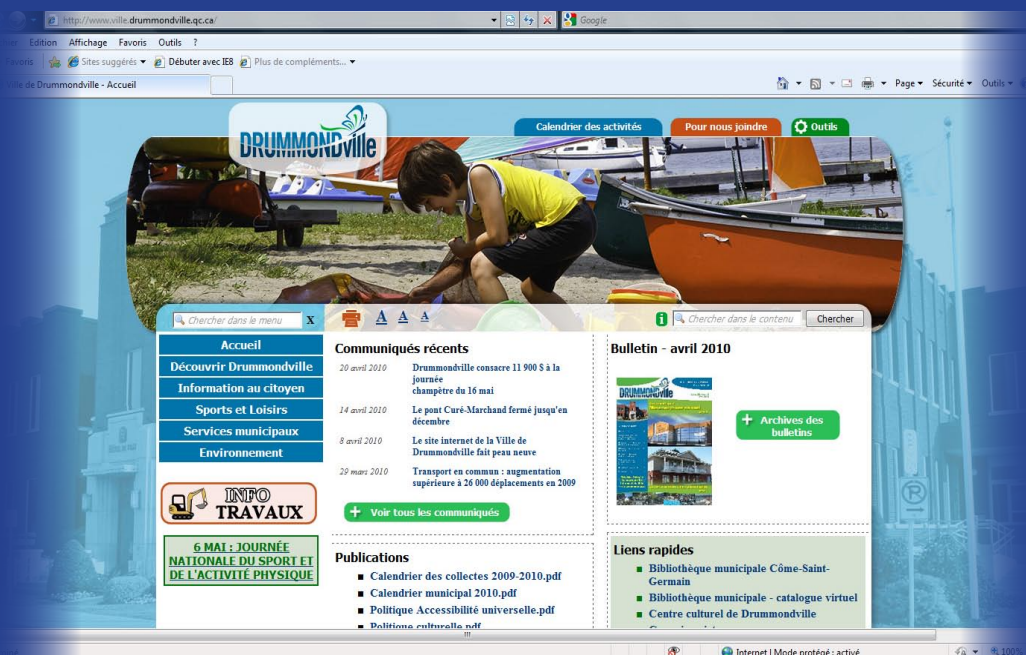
http://www.ville.drummondville.qc.ca/

Google

Edition Affichage Favoris Outils ?

Favoris Sites suggérés Débuter avec IE8 Plus de compléments...

Ville de Drummondville - Accueil

Page Sécurité Outils

DRUMMONDVILLE

Calendrier des activités Pour nous joindre Outils

Chercher dans le menu X

A A A

Chercher dans le contenu Chercher

Accueil
Découvrir Drummondville
Information au citoyen
Sports et Loisirs
Services municipaux
Environnement

INFO TRAVAUX

6 MAI : JOURNÉE NATIONALE DU SPORT ET DE L'ACTIVITÉ PHYSIQUE

Communiqués récents

20 avril 2010 Drummondville consacre 11 900 $ à la journée champêtre du 16 mai

14 avril 2010 Le pont Curé-Marchand fermé jusqu'en décembre

8 avril 2010 Le site internet de la Ville de Drummondville fait peau neuve

29 mars 2010 Transport en commun : augmentation supérieure à 26 000 déplacements en 2009

Voir tous les communiqués

Publications

Calendrier des collectes 2009-2010.pdf
Calendrier municipal 2010.pdf
Politique Accessibilité universelle.pdf
Politique culturelle.pdf

Bulletin - avril 2010

Archives des bulletins

Liens rapides

Bibliothèque municipale Côme-Saint-Germain
Bibliothèque municipale - catalogue virtuel
Centre culturel de Drummondville

Internet | Mode protégé : activé

100%